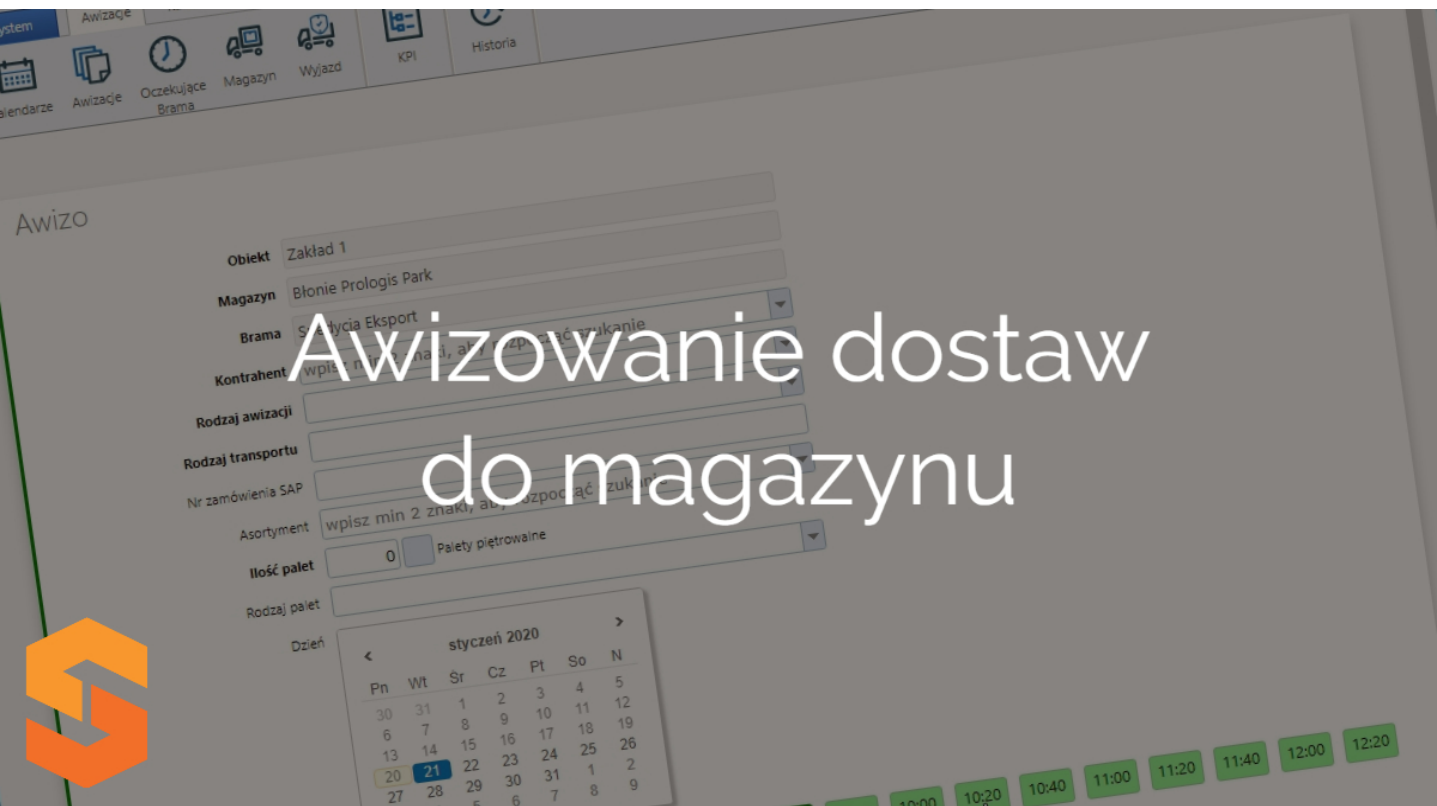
ystem Awizacje

alendarze Awizacje Oczekujące Brama Magazyn Wyjazd KPI Historia

Awizo

Obiekt Zakład 1

Magazyn Błonie Prologis Park

Brama S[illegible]dycja Eksport

Kontrahent wpis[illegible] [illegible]ć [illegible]zukanie

Rodzaj awizacji

Rodzaj transportu

Nr zamówienia SAP

Asortyment wpisz min 2 znaki, a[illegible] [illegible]ć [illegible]

Ilość palet 0 Palety piętrowaine

Rodzaj palet

Dzień

Awizowanie dostaw do magazynu

| ‹ | | | styczeń 2020 | | | › |
|---|---|---|---|---|---|---|
| Pn | Wt | Śr | Cz | Pt | So | N |
| 30 | 31 | 1 | 2 | 3 | 4 | 5 |
| 6 | 7 | 8 | 9 | 10 | 11 | 12 |
| 13 | 14 | 15 | 16 | 17 | 18 | 19 |
| 20 | 21 | 22 | 23 | 24 | 25 | 26 |
| 27 | 28 | 29 | 30 | 31 | 1 | 2 |
| | | 5 | 6 | 7 | 8 | 9 |

10:00 10:20 10:40 11:00 11:20 11:40 12:00 12:20